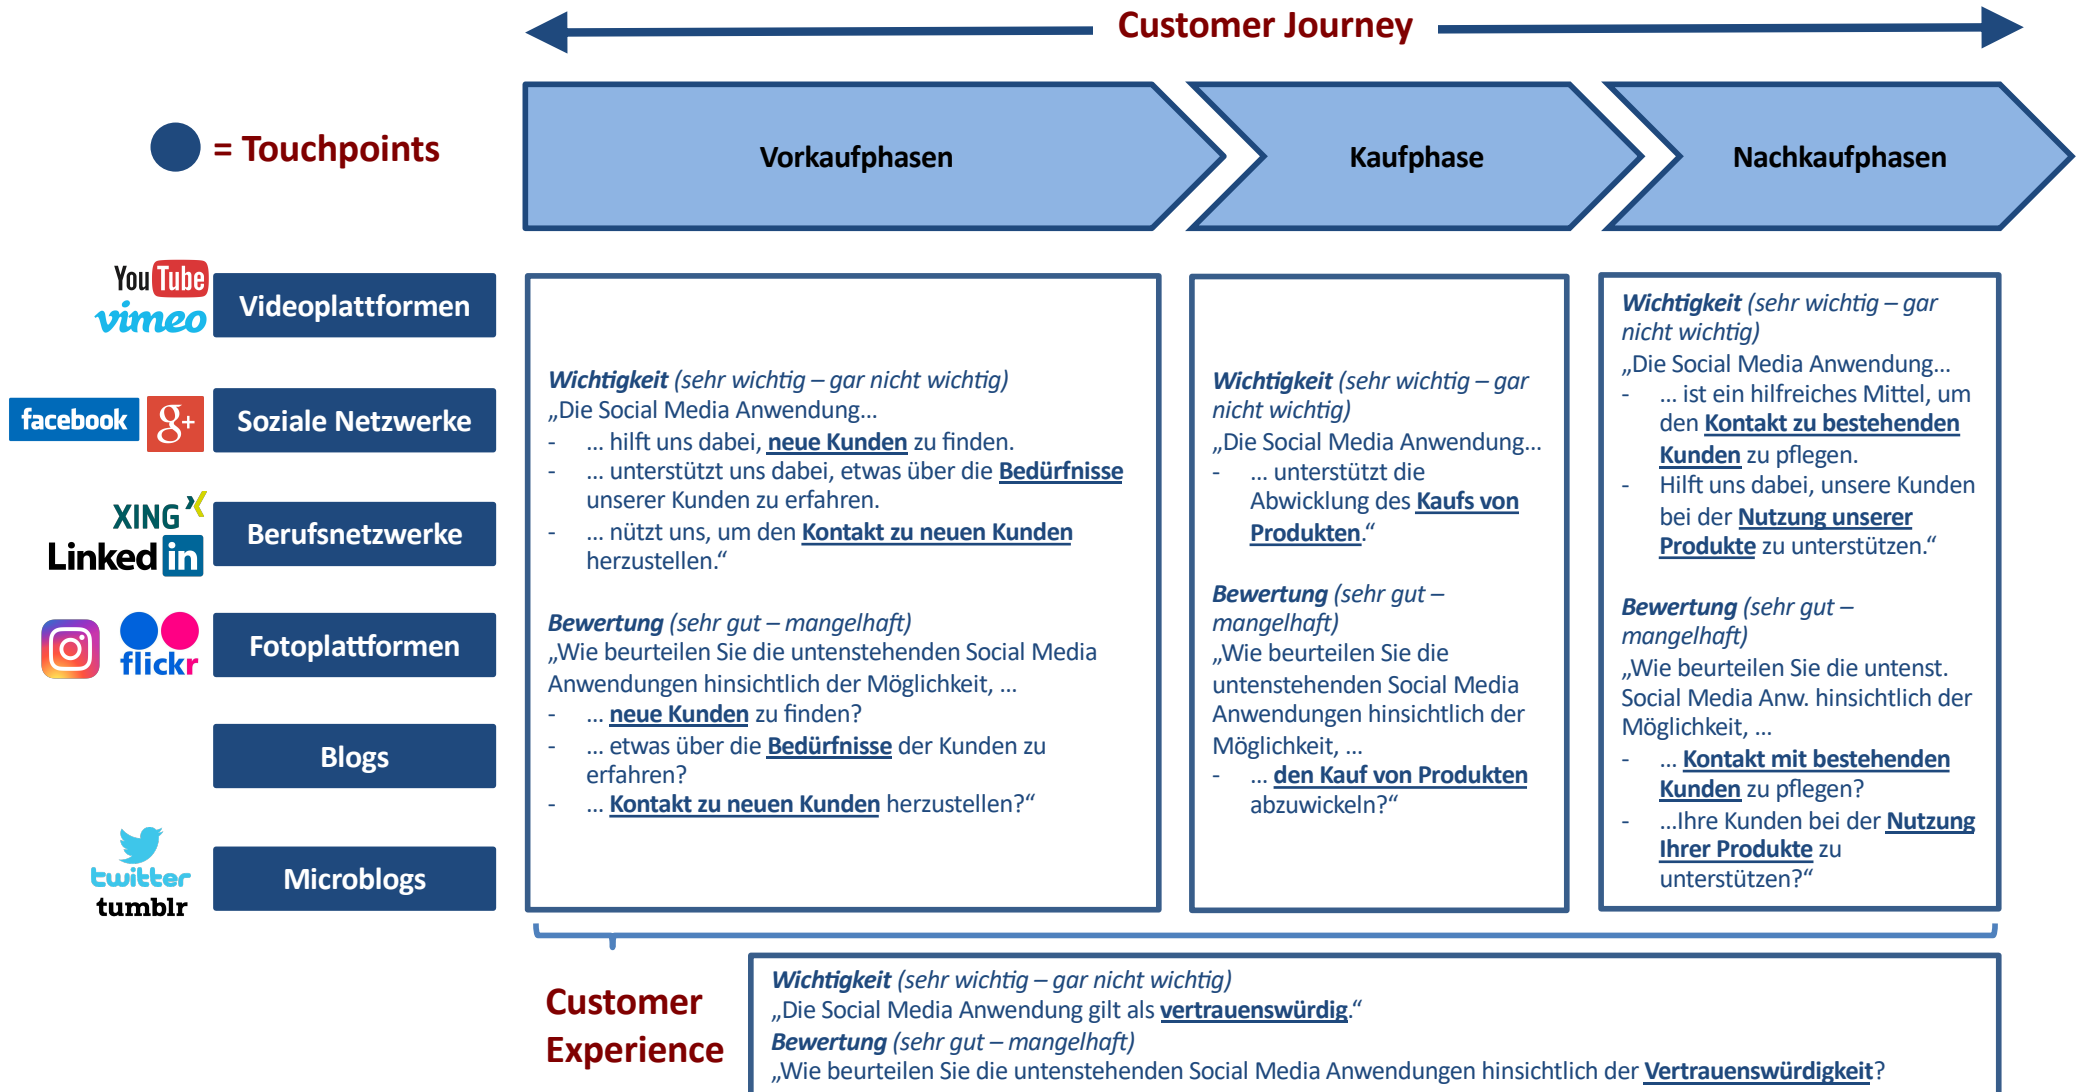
Customer Journey

= Touchpoints

Vorkaufphasen

Kaufphase

Nachkaufphasen

YouTube
vimeo
Videoplattformen

facebook
g+
Soziale Netzwerke

XING
LinkedIn
Berufsnetzwerke

flickr
Fotoplattformen

Blogs

twitter
tumblr
Microblogs

**Wichtigkeit** *(sehr wichtig – gar nicht wichtig)*
„Die Social Media Anwendung…
- … hilft uns dabei, neue Kunden zu finden.
- … unterstützt uns dabei, etwas über die Bedürfnisse unserer Kunden zu erfahren.
- … nützt uns, um den Kontakt zu neuen Kunden herzustellen.“

**Bewertung** *(sehr gut – mangelhaft)*
„Wie beurteilen Sie die untenstehenden Social Media Anwendungen hinsichtlich der Möglichkeit, …
- … neue Kunden zu finden?
- … etwas über die Bedürfnisse der Kunden zu erfahren?
- … Kontakt zu neuen Kunden herzustellen?“

**Wichtigkeit** *(sehr wichtig – gar nicht wichtig)*
„Die Social Media Anwendung…
- … unterstützt die Abwicklung des Kaufs von Produkten.“

**Bewertung** *(sehr gut – mangelhaft)*
„Wie beurteilen Sie die untenstehenden Social Media Anwendungen hinsichtlich der Möglichkeit, …
- … den Kauf von Produkten abzuwickeln?“

**Wichtigkeit** *(sehr wichtig – gar nicht wichtig)*
„Die Social Media Anwendung…
- … ist ein hilfreiches Mittel, um den Kontakt zu bestehenden Kunden zu pflegen.
- Hilft uns dabei, unsere Kunden bei der Nutzung unserer Produkte zu unterstützen.“

**Bewertung** *(sehr gut – mangelhaft)*
„Wie beurteilen Sie die untenst. Social Media Anw. hinsichtlich der Möglichkeit, …
- … Kontakt mit bestehenden Kunden zu pflegen?
- …Ihre Kunden bei der Nutzung Ihrer Produkte zu unterstützen?“

Customer Experience

**Wichtigkeit** *(sehr wichtig – gar nicht wichtig)*
„Die Social Media Anwendung gilt als vertrauenswürdig.“
**Bewertung** *(sehr gut – mangelhaft)*
„Wie beurteilen Sie die untenstehenden Social Media Anwendungen hinsichtlich der Vertrauenswürdigkeit?